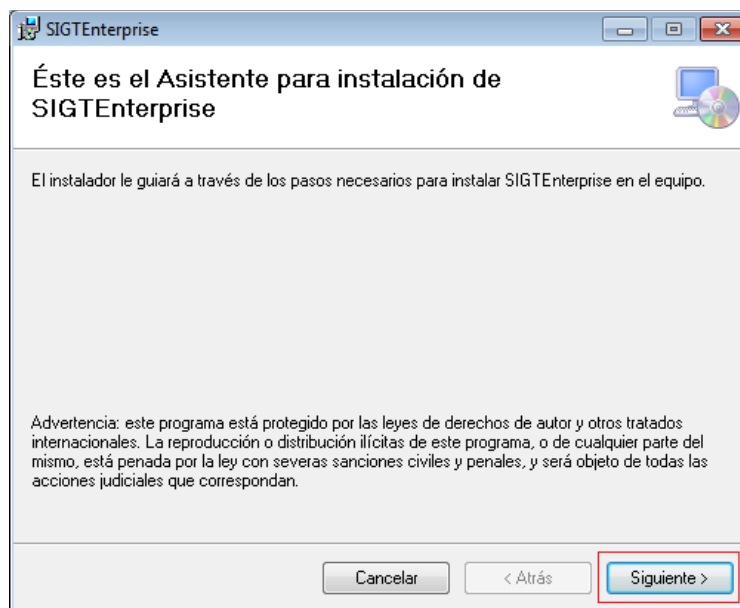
SIGTEnterprise

Éste es el Asistente para instalación de SIGTEnterprise

El instalador le guiará a través de los pasos necesarios para instalar SIGTEnterprise en el equipo.

Advertencia: este programa está protegido por las leyes de derechos de autor y otros tratados internacionales. La reproducción o distribución ilícitas de este programa, o de cualquier parte del mismo, está penada por la ley con severas sanciones civiles y penales, y será objeto de todas las acciones judiciales que correspondan.

Cancelar
< Atrás
Siguiente >